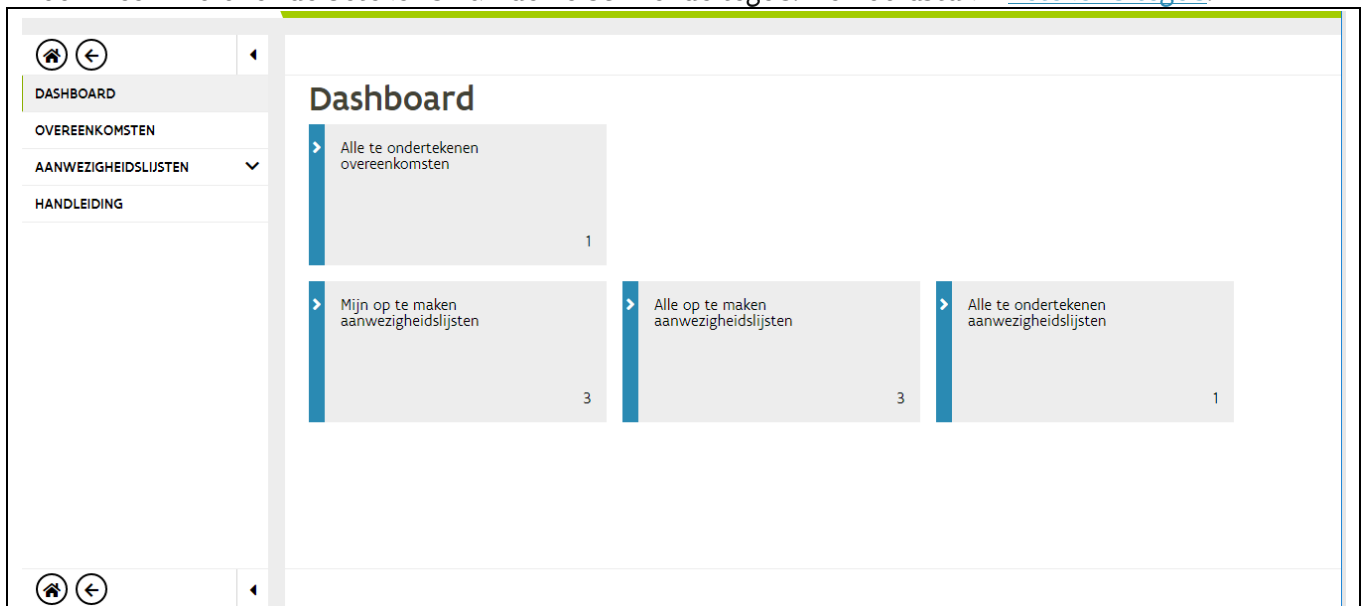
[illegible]

DASHBOARD
OVEREENKOMSTEN
AANWEZIGHEIDSLIJSTEN
HANDLEIDING

Dashboard

Alle te ondertekenen overeenkomsten
1

Mijn op te maken aanwezigheidslijsten
3

Alle op te maken aanwezigheidslijsten
3

Alle te ondertekenen aanwezigheidslijsten
1